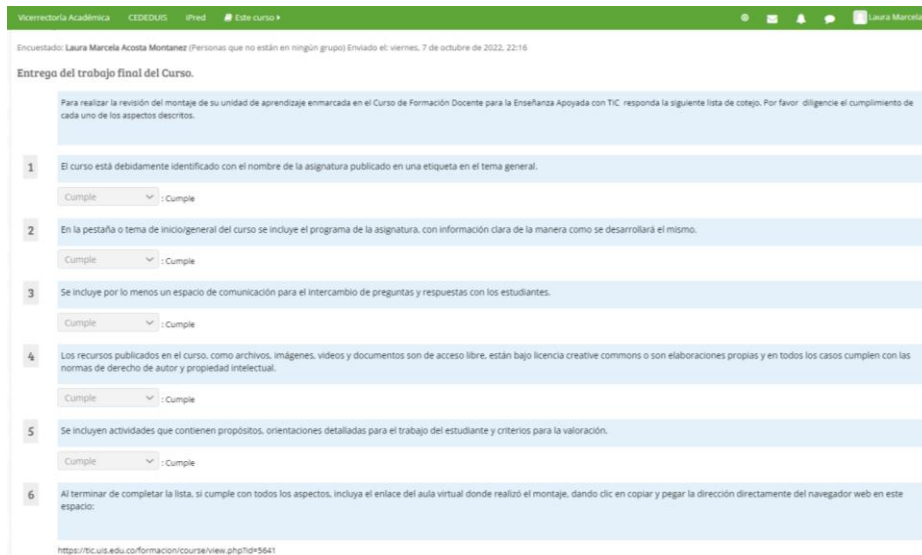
Vicerrectoría Académica CEDEDUIS iPred Este curso ▸ Laura Marcela

Encuestado: Laura Marcela Acosta Montanez (Personas que no están en ningún grupo) Enviado el: viernes, 7 de octubre de 2022, 22:16

Entrega del trabajo final del Curso.

Para realizar la revisión del montaje de su unidad de aprendizaje enmarcada en el Curso de Formación Docente para la Enseñanza Apoyada con TIC responda la siguiente lista de cotejo. Por favor diligencie el cumplimiento de cada uno de los aspectos descritos.

1 El curso está debidamente identificado con el nombre de la asignatura publicado en una etiqueta en el tema general.

Cumple : Cumple

2 En la pestaña o tema de inicio/general del curso se incluye el programa de la asignatura, con información clara de la manera como se desarrollará el mismo.

Cumple : Cumple

3 Se incluye por lo menos un espacio de comunicación para el intercambio de preguntas y respuestas con los estudiantes.

Cumple : Cumple

4 Los recursos publicados en el curso, como archivos, imágenes, videos y documentos son de acceso libre, están bajo licencia creative commons o son elaboraciones propias y en todos los casos cumplen con las normas de derecho de autor y propiedad intelectual.

Cumple : Cumple

5 Se incluyen actividades que contienen propósitos, orientaciones detalladas para el trabajo del estudiante y criterios para la valoración.

Cumple : Cumple

6 Al terminar de completar la lista, si cumple con todos los aspectos, incluya el enlace del aula virtual donde realizó el montaje, dando clic en copiar y pegar la dirección directamente del navegador web en este espacio:

https://tic.uis.edu.co/formacion/course/view.php?id=5641